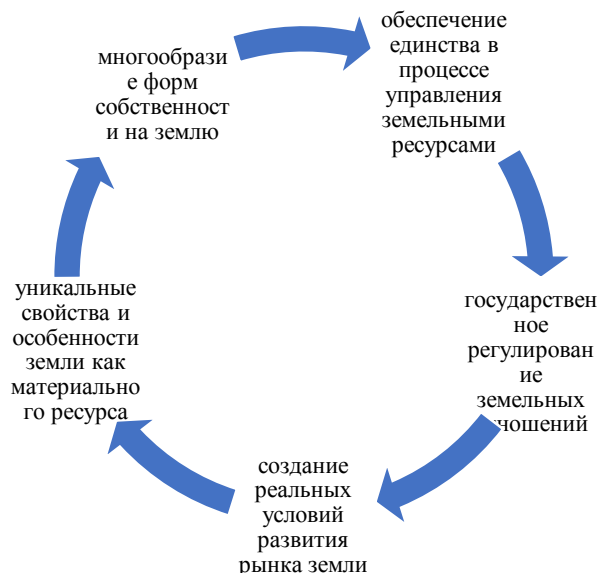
многообрази е форм собственност и на землю

обеспечение единства в процессе управления земельными ресурсами

государствен ное регулирован ие земельных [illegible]ношений

создание реальных условий развития рынка земли

уникальные свойства и особенности земли как материально го ресурса